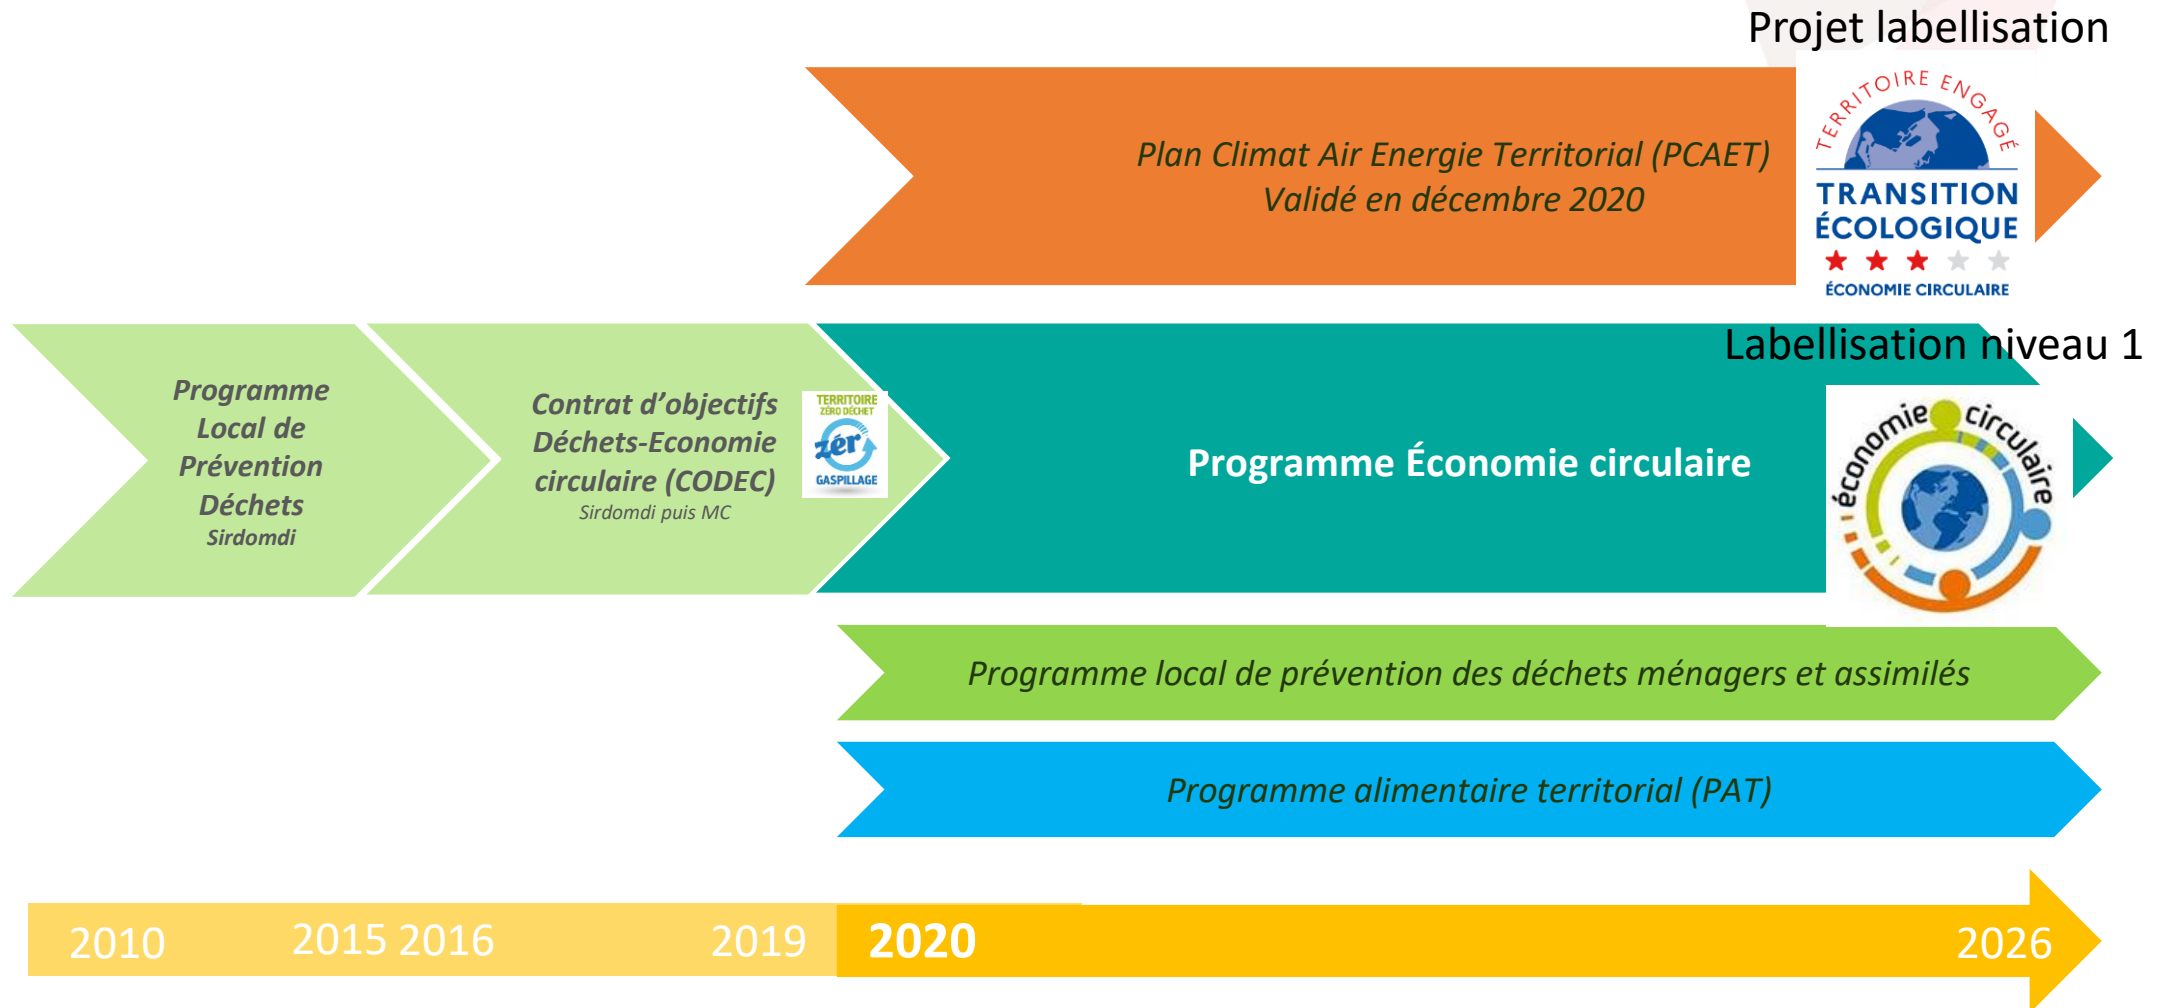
Projet labellisation

Plan Climat Air Energie Territorial (PCAET)
Validé en décembre 2020

TERRITOIRE ENGAGÉ
TRANSITION ÉCOLOGIQUE
ÉCONOMIE CIRCULAIRE

Labellisation niveau 1

Programme Local de Prévention Déchets
Sirdomdi

Contrat d'objectifs Déchets-Economie circulaire (CODEC)
Sirdomdi puis MC

TERRITOIRE ZÉRO DÉCHET
zér
GASPILLAGE

Programme Économie circulaire

économie circulaire

Programme local de prévention des déchets ménagers et assimilés

Programme alimentaire territorial (PAT)

2010 2015 2016 2019 2020 2026